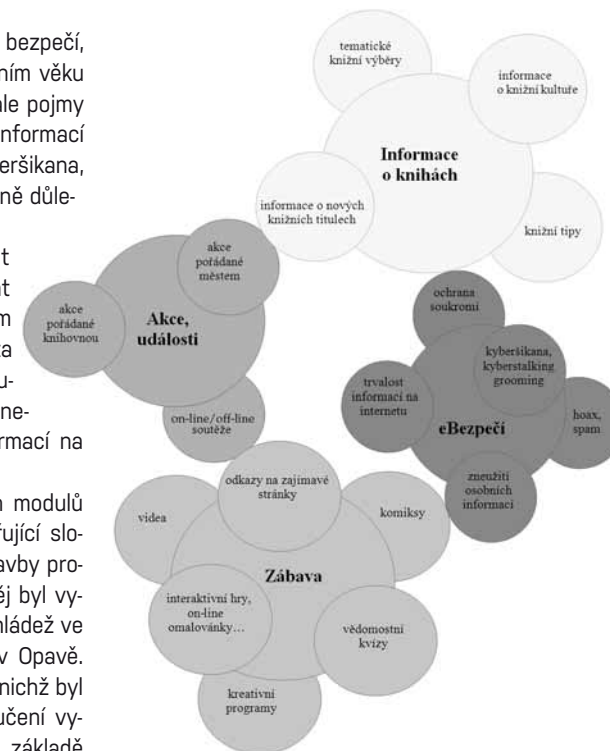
bezpečí, ním věku ale pojmy informací yberšikana, ně důle-

t t m a u- ne- rmací na

a modulů fující slo- avby pro- ěj byl vy- mládež ve v Opavě. nichž byl učení vy- základě

tematické knižní výběry

informace o knižní kultuře

Informace o knihách

informace o nových knižních titulech

knižní tipy

akce pořádané městem

akce pořádané knihovnou

Akce, události

on-line/off-line soutěže

ochrana soukromí

kyberšikana, kyberstalking grooming

trvalost informací na internetu

eBezpečí

hoax, spam

zneužití osobních informací

odkazy na zajímavé stránky

videa

komiksy

Zábava

interaktivní hry, on-line omalovánky…

vědomostní kvízy

kreativní programy